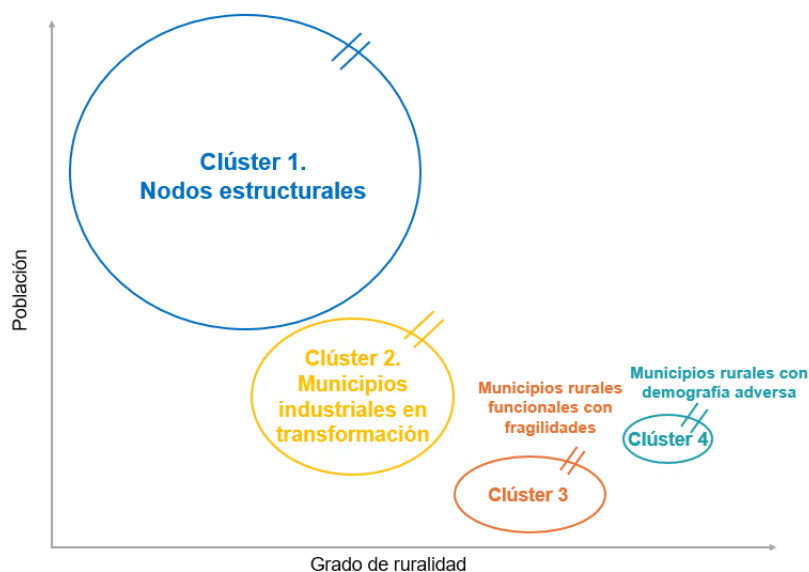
Clúster 1.
Nodos estructurales

Clúster 2.
Municipios industriales en transformación

Municipios rurales funcionales con fragilidades

Clúster 3

Municipios rurales con demografía adversa

Clúster 4

Población

Grado de ruralidad